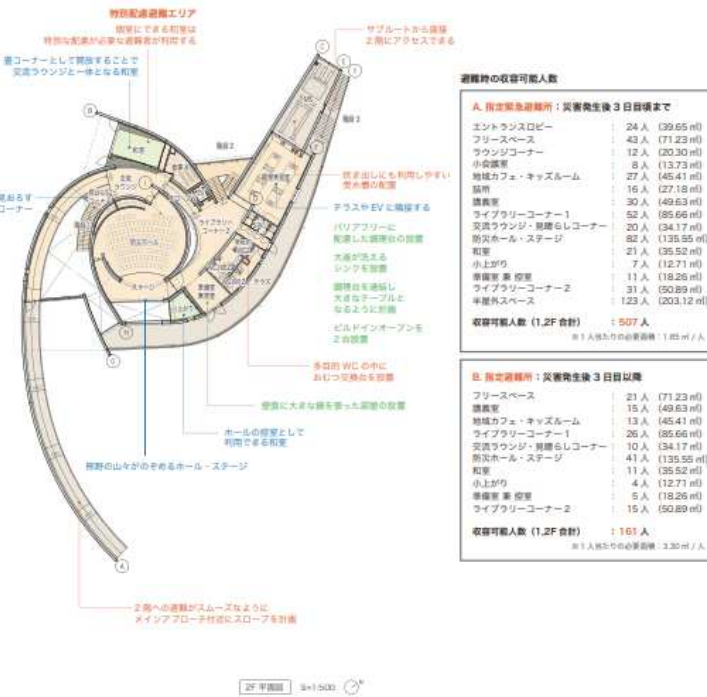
特別配慮避難エリア
個室にできる和室は
特別な配慮が必要な避難者が利用する

畳コーナーとして開放することで
交流ラウンジと一体となる和室

見おろす
コーナー

サブルートから直接
2階にアクセスできる

炊き出しにも利用しやすい
受水槽の配置

テラスやEVに隣接する

バリアフリーに
配慮した調理台の設置

大鍋が洗える
シンクを設置

調理台を連結し
大きなテーブルと
なるように計画

ビルドインオーブンを
2台設置

多目的WCの中に
おむつ交換台を設置

壁面に大きな棚を設けた調理室の設置

ホールの控室として
利用できる和室

那野の山々がのぞめるホール・ステージ

2階への避難がスムーズなように
メインアプローチ付近にスロープを計画

避難時の収容可能人数

A. 指定緊急避難所：災害発生後3日目頃まで

| | | |
|---|---|---|
| エントランスロビー | : 24人 | (39.65㎡) |
| フリースペース | : 43人 | (71.23㎡) |
| ラウンジコーナー | : 12人 | (20.30㎡) |
| 小会議室 | : 8人 | (13.73㎡) |
| 地域カフェ・キッズルーム | : 27人 | (45.41㎡) |
| 脇所 | : 16人 | (27.18㎡) |
| 調理室 | : 30人 | (49.63㎡) |
| ライブラリーコーナー1 | : 52人 | (85.66㎡) |
| 交流ラウンジ・見晴らしコーナー | : 20人 | (34.17㎡) |
| 防災ホール・ステージ | : 82人 | (135.55㎡) |
| 和室 | : 21人 | (35.52㎡) |
| 小上がり | : 7人 | (12.71㎡) |
| 準備室 兼 控室 | : 11人 | (18.26㎡) |
| ライブラリーコーナー2 | : 31人 | (50.89㎡) |
| 半屋外スペース | : 123人 | (203.12㎡) |

収容可能人数（1,2F合計）　: 507人
※1人当たりの必要面積：1.65㎡/人

B. 指定避難所：災害発生後3日目以降

| | | |
|---|---|---|
| フリースペース | : 21人 | (71.23㎡) |
| 調理室 | : 15人 | (49.63㎡) |
| 地域カフェ・キッズルーム | : 13人 | (45.41㎡) |
| ライブラリーコーナー1 | : 26人 | (85.66㎡) |
| 交流ラウンジ・見晴らしコーナー | : 10人 | (34.17㎡) |
| 防災ホール・ステージ | : 41人 | (135.55㎡) |
| 和室 | : 11人 | (35.52㎡) |
| 小上がり | : 4人 | (12.71㎡) |
| 準備室 兼 控室 | : 5人 | (18.26㎡) |
| ライブラリーコーナー2 | : 15人 | (50.89㎡) |

収容可能人数（1,2F合計）　: 161人
※1人当たりの必要面積：3.30㎡/人

2F平面図　S=1:500